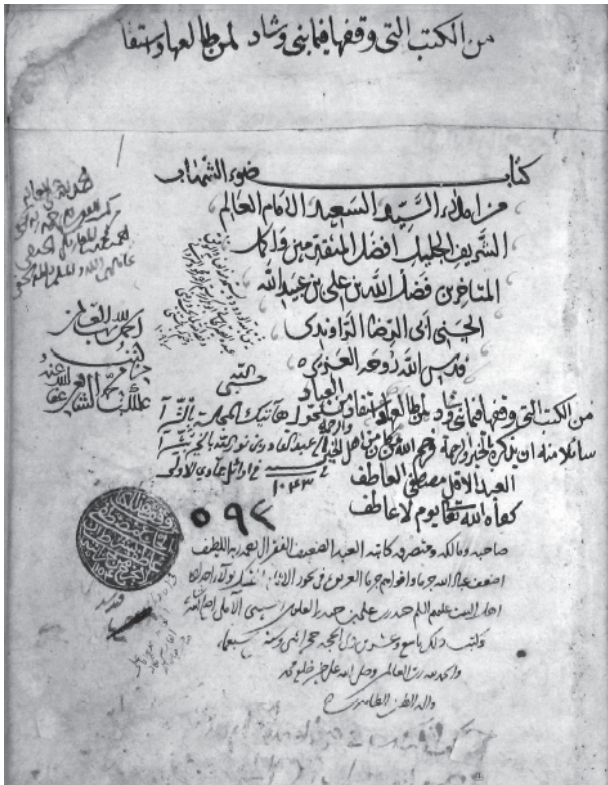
من الكتب التي وقفها فيما ينبي وشاد لمن طالعها واستفا

كتاب ضوء الشهاب

من املاء السيد السعيد الامام العالم

الشريف الجليل افضل المتقدمين واكمل

المتاخرين فضل الله بن علي بن عبيد الله

الحسني ابي الرضا الراوندي

قدس الله روحه العزيز

من الكتب التي وقفها فيما ينبي وشاد لمن طالعها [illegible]

سائلا منه ان يذكر الخير والرحمة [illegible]

العبد الاقل مصطفى العاطف

كفاه الله تعالى يوم لا عاطف

١٠٤٣

٥٩٧

صاحبه ومالكه ومتصرفه كاتبه العبد الضعيف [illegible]

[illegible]

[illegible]

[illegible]

والحمد لله رب العالمين وصلى الله على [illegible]

وآله الطيبين الطاهرين

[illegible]